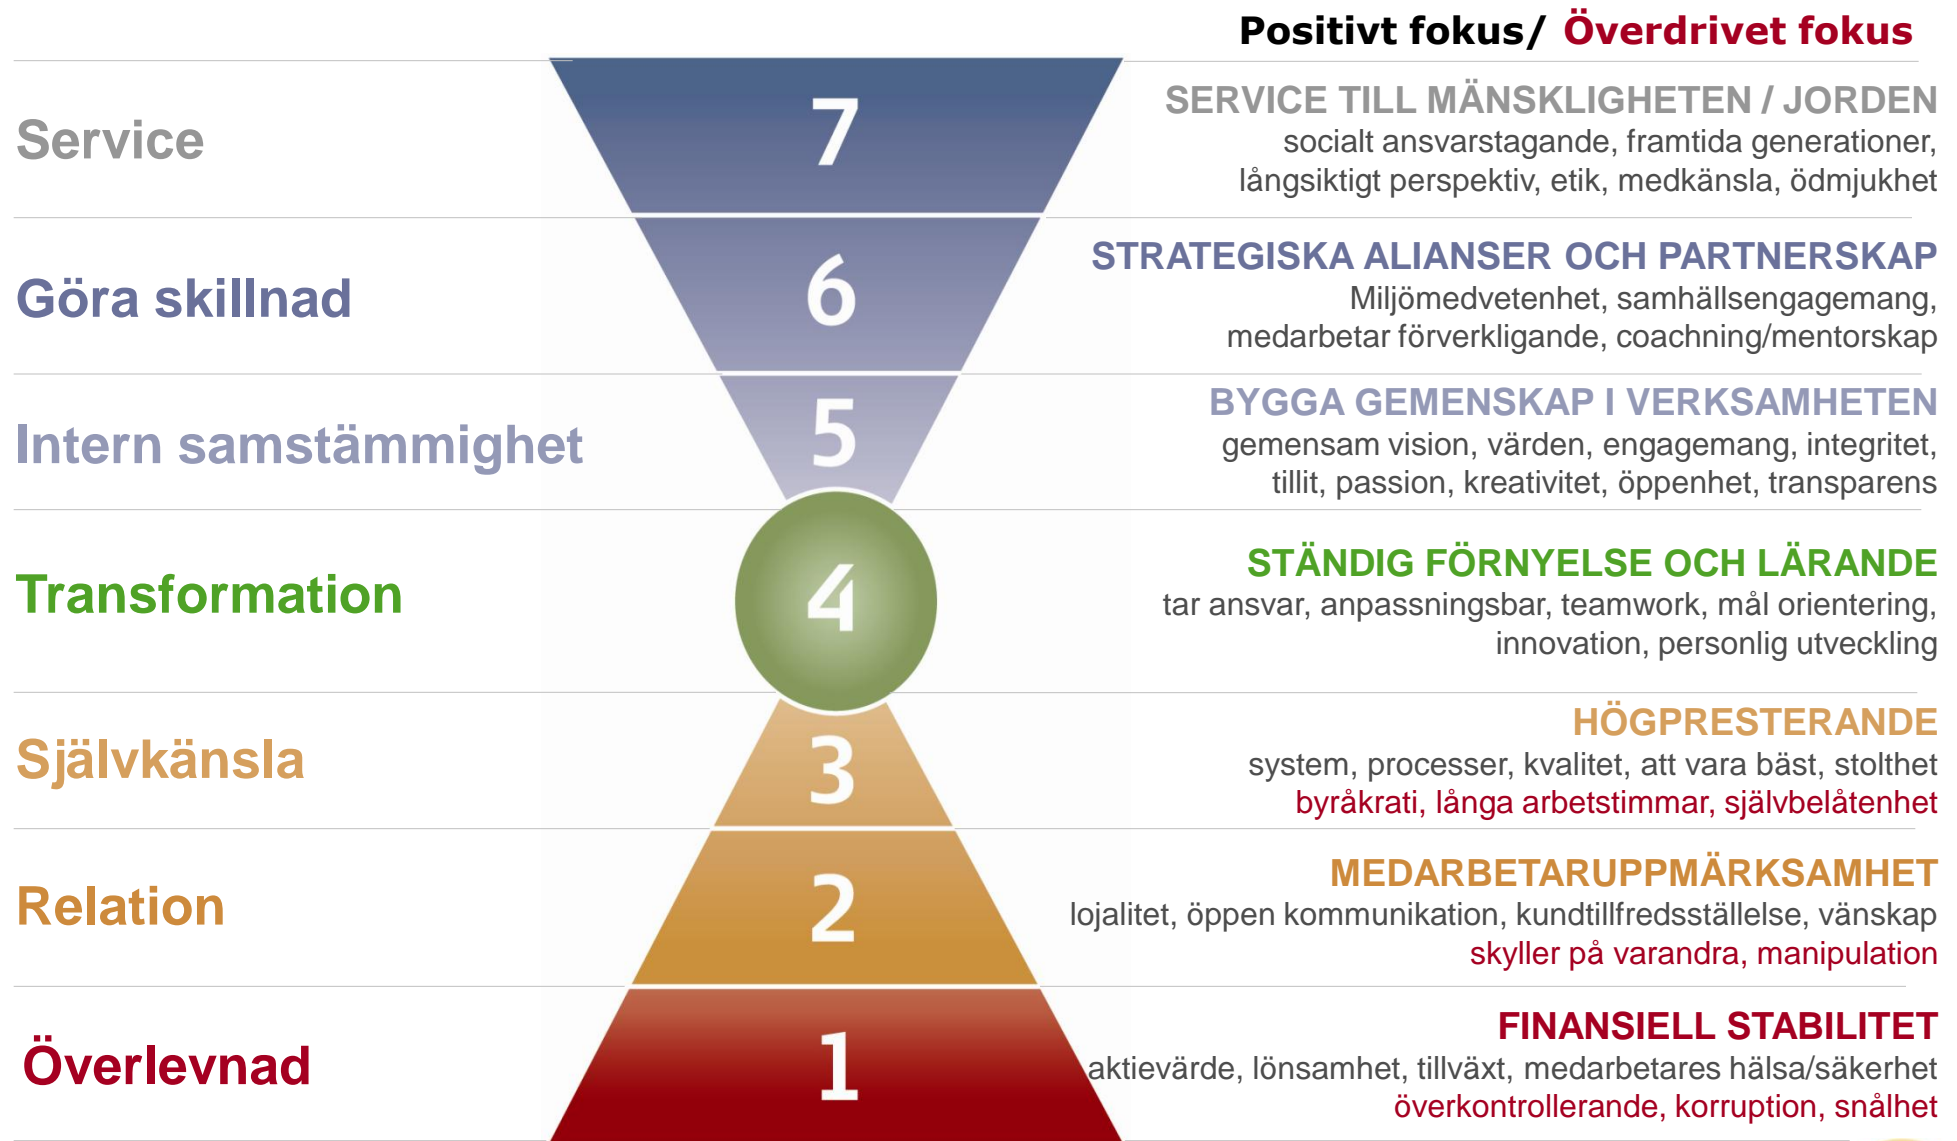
Positivt fokus/ Överdrivet fokus

Service

7

SERVICE TILL MÄNSKLIGHETEN / JORDEN
socialt ansvarstagande, framtida generationer, långsiktigt perspektiv, etik, medkänsla, ödmjukhet

Göra skillnad

6

STRATEGISKA ALIANSER OCH PARTNERSKAP
Miljömedvetenhet, samhällsengagemang, medarbetar förverkligande, coachning/mentorskap

Intern samstämmighet

5

BYGGA GEMENSKAP I VERKSAMHETEN
gemensam vision, värden, engagemang, integritet, tillit, passion, kreativitet, öppenhet, transparens

Transformation

4

STÄNDIG FÖRNYELSE OCH LÄRANDE
tar ansvar, anpassningsbar, teamwork, mål orientering, innovation, personlig utveckling

Självkänsla

3

HÖGPRESTERANDE
system, processer, kvalitet, att vara bäst, stolthet
byråkrati, långa arbetstimmar, självbelåtenhet

Relation

2

MEDARBETARUPPMÄRKSAMHET
lojalitet, öppen kommunikation, kundtillfredsställelse, vänskap
skyller på varandra, manipulation

Överlevnad

1

FINANSIELL STABILITET
aktievärde, lönsamhet, tillväxt, medarbetares hälsa/säkerhet
överkontrollerande, korruption, snålhet